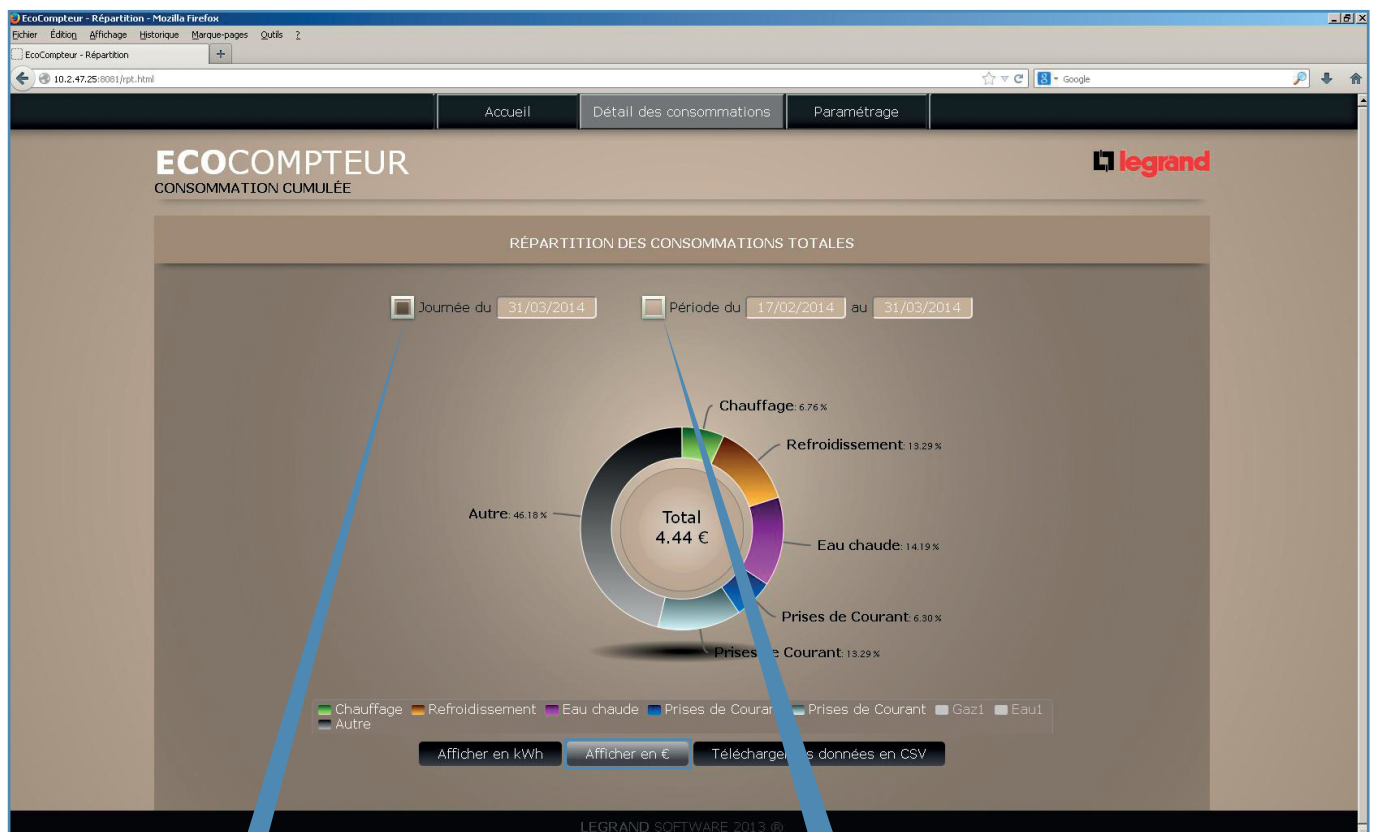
EcoCompteur - Répartition - Mozilla Firefox
Fichier Édition Affichage Historique Marque-pages Outils ?
EcoCompteur - Répartition
10.2.47.25:8081/rpt.html
Google

Accueil Détail des consommations Paramétrage

ECOCOMPTEUR
CONSOMMATION CUMULÉE

legrand

RÉPARTITION DES CONSOMMATIONS TOTALES

Journée du 31/03/2014 Période du 17/02/2014 au 31/03/2014

Chauffage: 6.76 %
Refroidissement: 13.29 %
Eau chaude: 14.19 %
Prises de Courant: 6.30 %
Prises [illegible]e Courant: 13.29 %
Autre: 46.18 %

Total
4.44 €

Chauffage Refroidissement Eau chaude Prises de Courar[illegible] Prises de Courant Gaz1 Eau1
Autre

Afficher en kWh Afficher en € Télécharger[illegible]s données en CSV

LEGRAND SOFTWARE 2013 ®